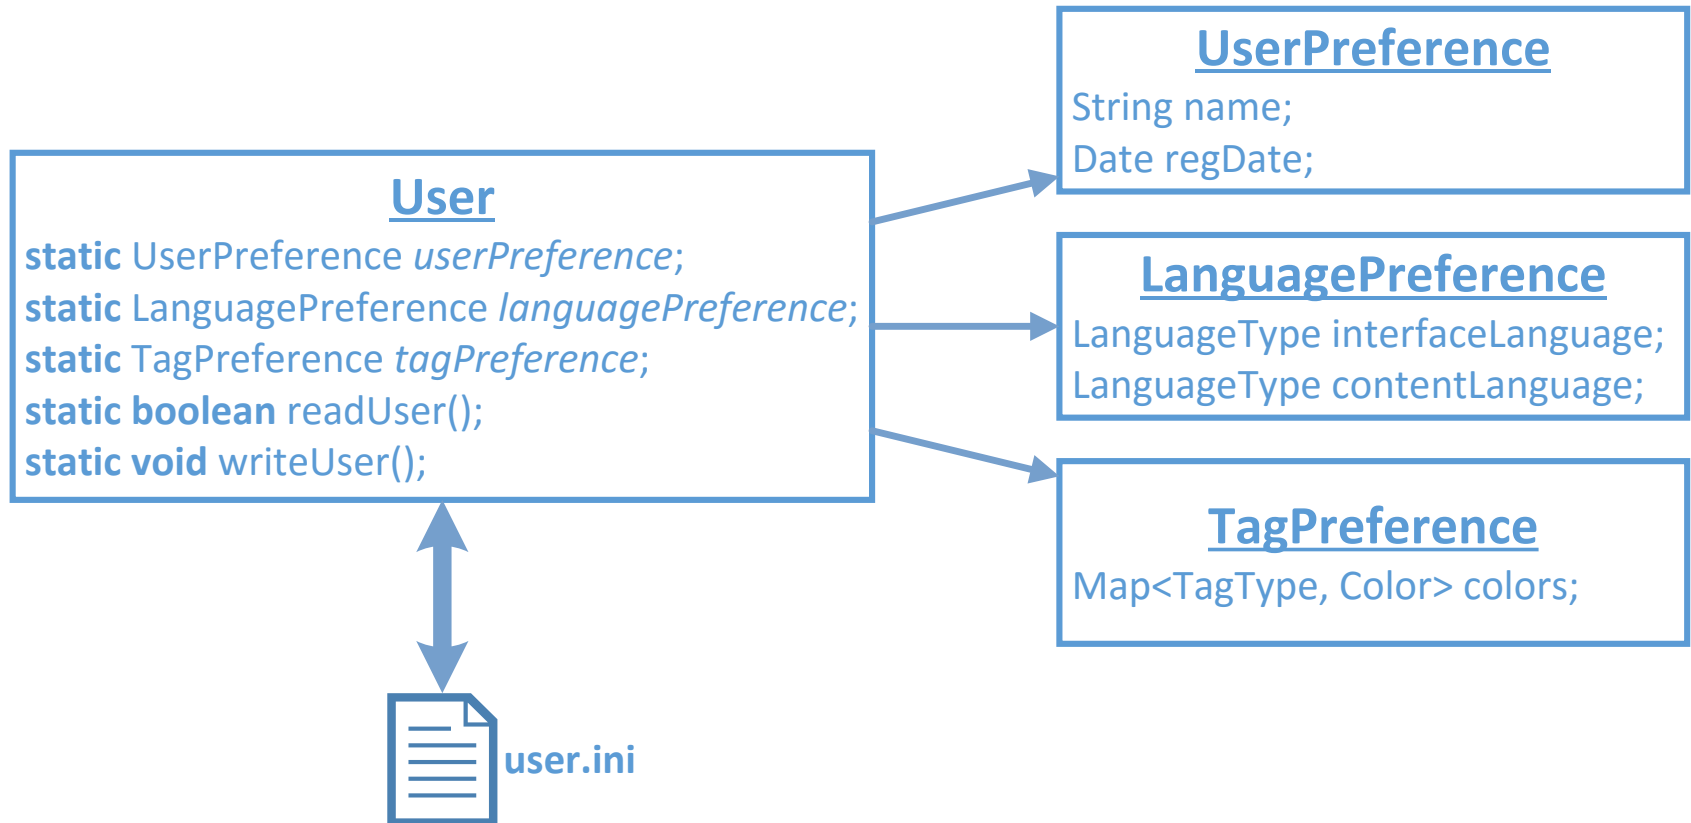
User
static UserPreference userPreference;
static LanguagePreference languagePreference;
static TagPreference tagPreference;
static boolean readUser();
static void writeUser();

UserPreference
String name;
Date regDate;

LanguagePreference
LanguageType interfaceLanguage;
LanguageType contentLanguage;

TagPreference
Map<TagType, Color> colors;

user.ini